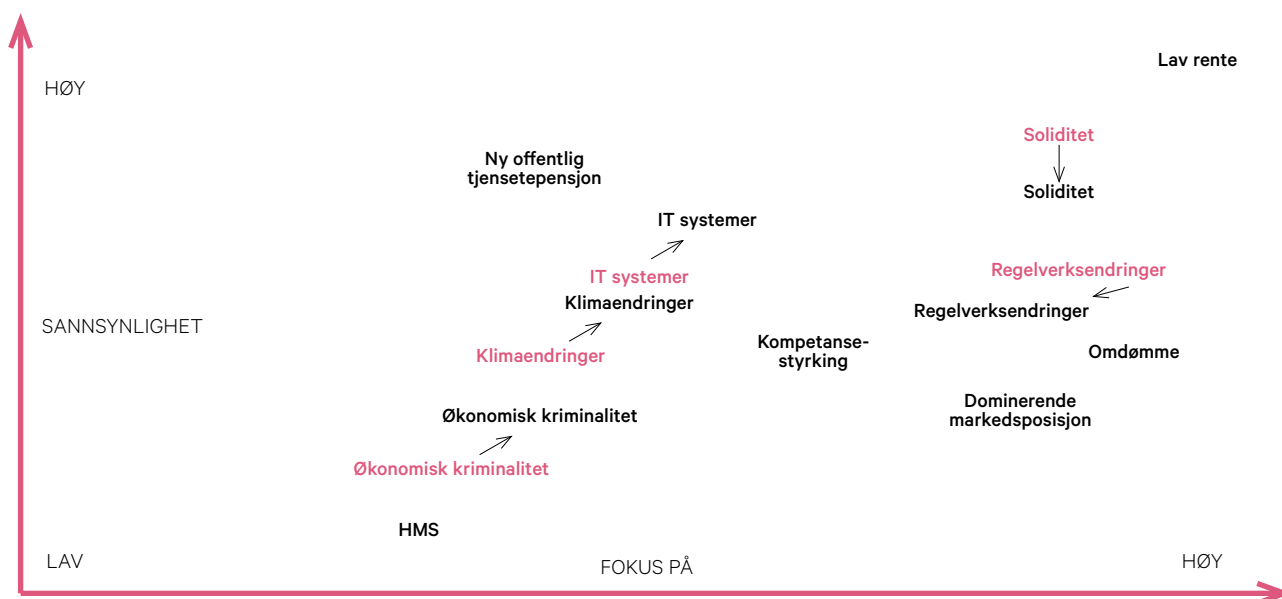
HØY

Lav rente

Soliditet

Soliditet

Ny offentlig tjensetepensjon

IT systemer

IT systemer

Regelverksendringer

Regelverksendringer

Klimaendringer

SANNSYNLIGHET

Kompetanse-styrking

Klimaendringer

Omdømme

Dominerende markedsposisjon

Økonomisk kriminalitet

Økonomisk kriminalitet

HMS

LAV

FOKUS PÅ

HØY